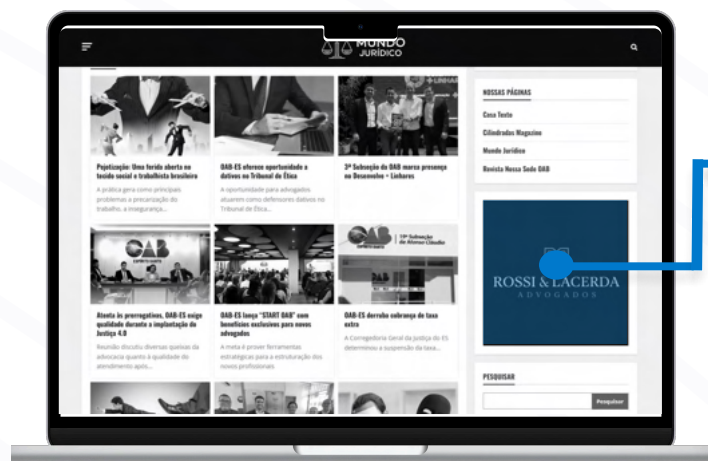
MUNDO JURÍDICO

Pejotização: Uma ferida aberta no tecido social e trabalhista brasileiro

A prática gera como principais problemas a precarização do trabalho, a insegurança...

OAB-ES oferece oportunidade a dativos no Tribunal de Ética

A oportunidade para advogados atuarem como defensores dativos no Tribunal de Ética...

3ª Subseção da OAB marca presença no Desenvolve + Linhares

OAB

Atenta às prerrogativas, OAB-ES exige qualidade durante a implantação do Justiça 4.0

Reunião discutiu diversas queixas da advocacia quanto à qualidade do atendimento após...

OAB-ES lança "START OAB" com benefícios exclusivos para novos advogados

A meta é prover ferramentas estratégicas para a estruturação dos novos profissionais

11ª Subseção de Afonso Cláudio

OAB-ES derruba cobrança de taxa extra

A Corregedoria Geral da Justiça do ES determinou a suspensão da taxa...

NOSSAS PÁGINAS

Casa Tento

Cilindrados Magazine

Mundo Jurídico

Revista Nossa Sede OAB

ROSSI & LACERDA
ADVOGADOS

PESQUISAR

Pesquisar